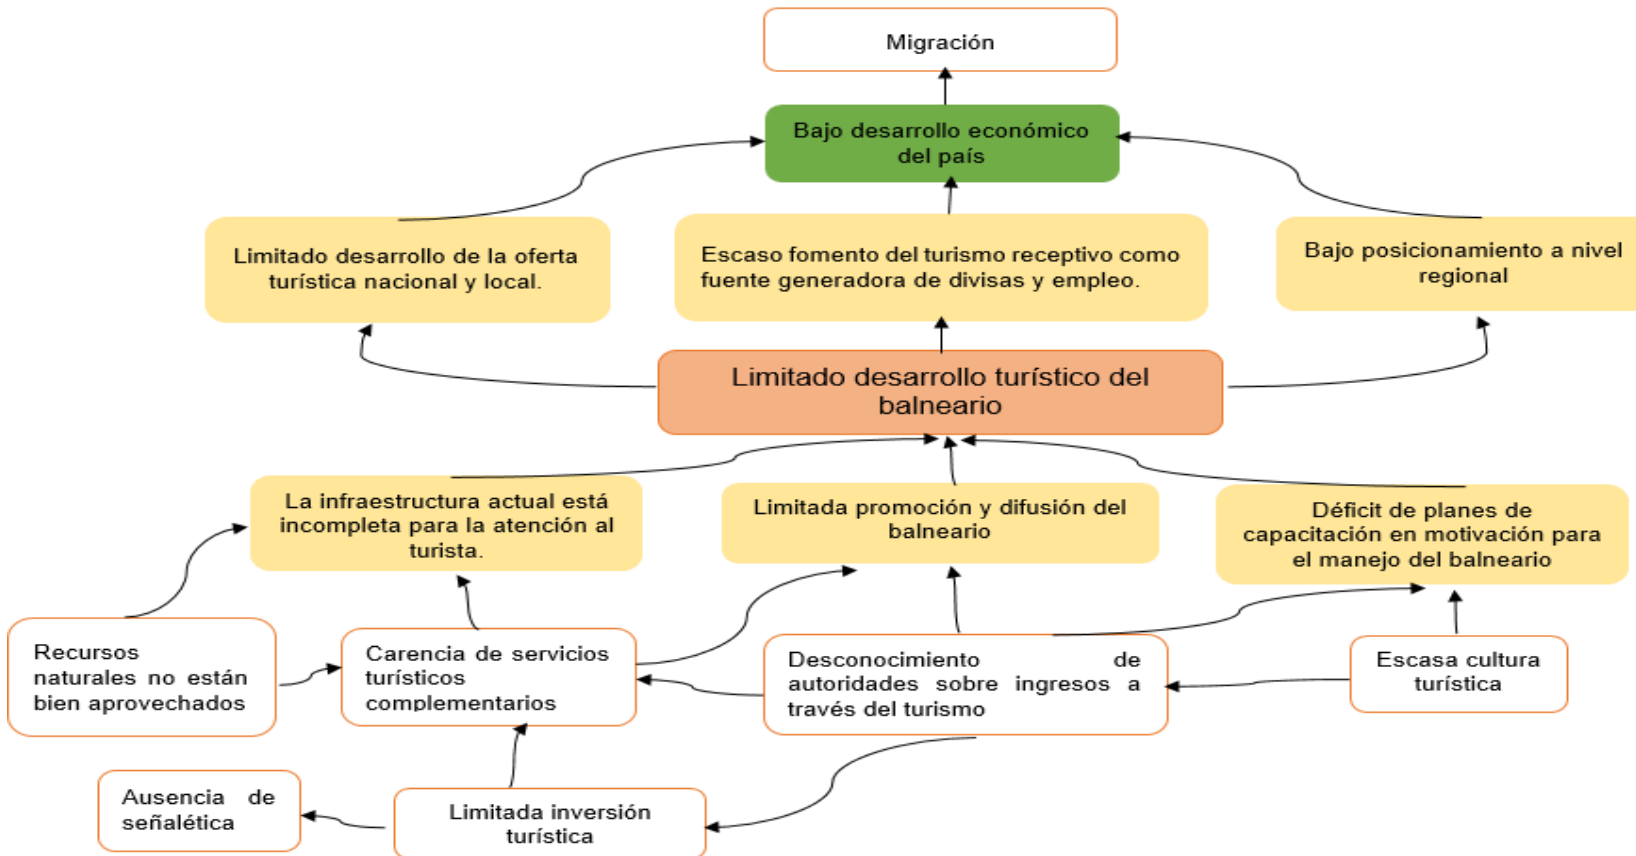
Migración

Bajo desarrollo económico del país

Limitado desarrollo de la oferta turística nacional y local.

Escaso fomento del turismo receptivo como fuente generadora de divisas y empleo.

Bajo posicionamiento a nivel regional

Limitado desarrollo turístico del balneario

La infraestructura actual está incompleta para la atención al turista.

Limitada promoción y difusión del balneario

Déficit de planes de capacitación en motivación para el manejo del balneario

Recursos naturales no están bien aprovechados

Carencia de servicios turísticos complementarios

Desconocimiento de autoridades sobre ingresos a través del turismo

Escasa cultura turística

Ausencia de señalética

Limitada inversión turística